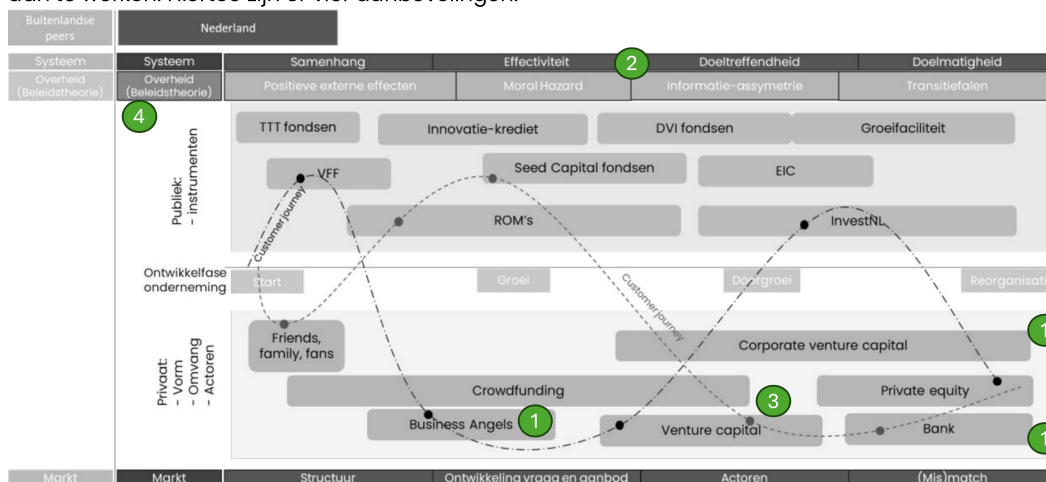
aan te werken. Hiertoe zijn er vier aanbevelingen.

Buitenlandse peers

Nederland

Systeem | Systeem | Samenhang | Effectiviteit | 2 | Doeltreffendheid | Doelmatigheid

Overheid (Beleidstheorie) | Overheid (Beleidstheorie) | Positieve externe effecten | Moral Hazard | Informatie-assymetrie | Transitiefalen

4

Publiek: - instrumenten

TTT fondsen

Innovatie-krediet

DVI fondsen

Groeifaciliteit

VFF

Seed Capital fondsen

EIC

ROM's

InvestNL

Customer journey

Ontwikkelfase onderneming

Start

Groei

Doorgroei

Reorganisatie

Customer journey

Privaat: - Vorm - Omvang - Actoren

Friends, family, fans

Corporate venture capital

1

Crowdfunding

Private equity

3

Business Angels

1

Venture capital

Bank

1

Markt | Markt | Structuur | Ontwikkeling vraag en aanbod | Actoren | (Mis)match